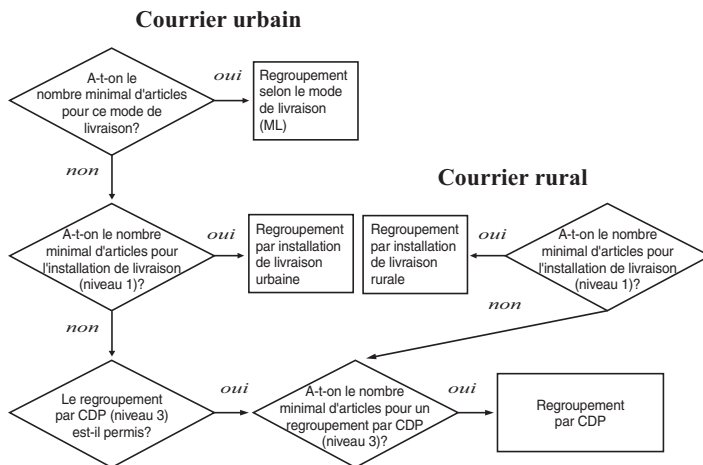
Courrier urbain

A-t-on le nombre minimal d'articles pour ce mode de livraison?

oui

Regroupement selon le mode de livraison (ML)

non

Courrier rural

A-t-on le nombre minimal d'articles pour l'installation de livraison (niveau 1)?

oui

Regroupement par installation de livraison urbaine

Regroupement par installation de livraison rurale

oui

A-t-on le nombre minimal d'articles pour l'installation de livraison (niveau 1)?

non

non

Le regroupement par CDP (niveau 3) est-il permis?

oui

A-t-on le nombre minimal d'articles pour un regroupement par CDP (niveau 3)?

oui

Regroupement par CDP